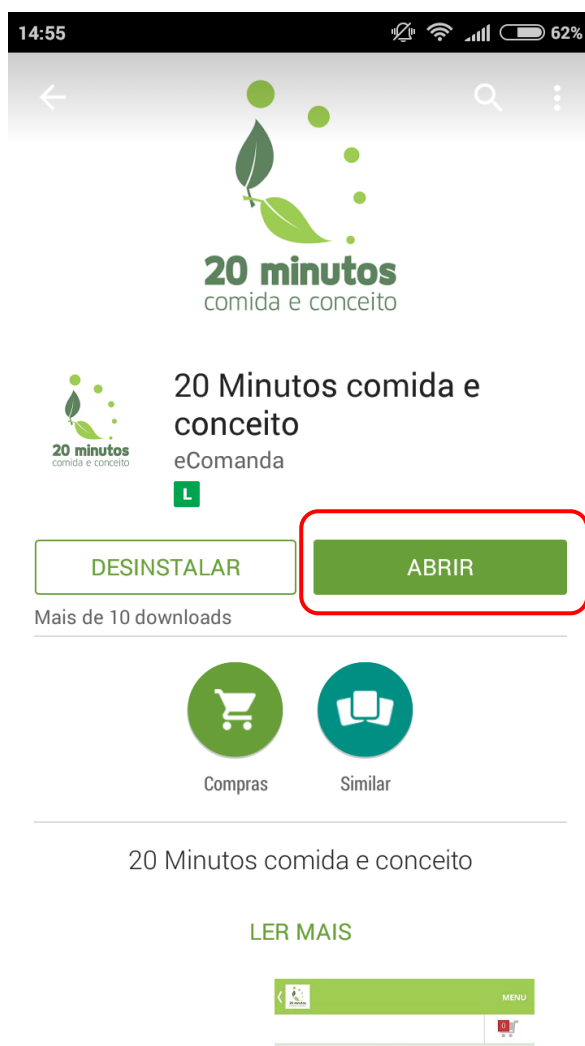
14:55 62%

20 minutos
comida e conceito

20 minutos
comida e conceito

20 Minutos comida e conceito
eComanda
L

DESINSTALAR
ABRIR

Mais de 10 downloads

Compras
Similar

20 Minutos comida e conceito

LER MAIS

MENU
0